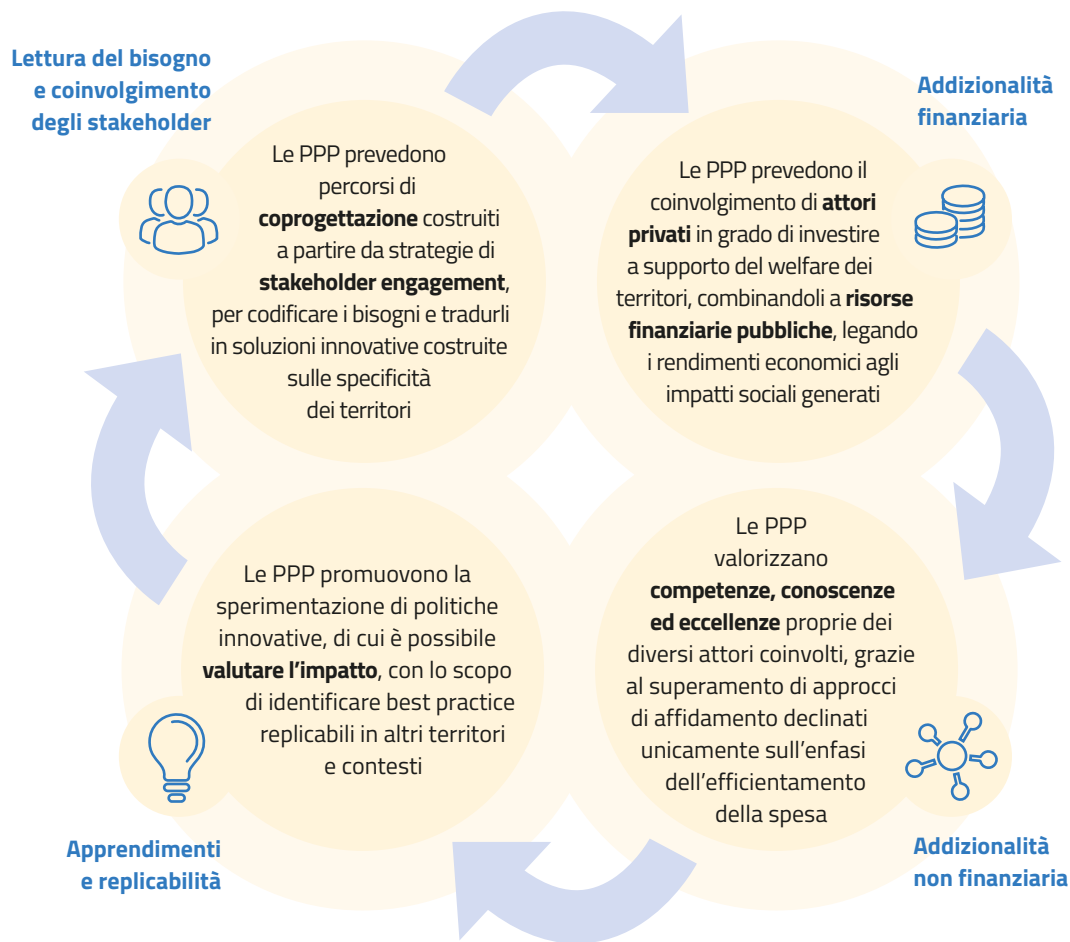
Lettura del bisogno e coinvolgimento degli stakeholder

Le PPP prevedono percorsi di coprogettazione costruiti a partire da strategie di stakeholder engagement, per codificare i bisogni e tradurli in soluzioni innovative costruite sulle specificità dei territori

Addizionalità finanziaria

Le PPP prevedono il coinvolgimento di attori privati in grado di investire a supporto del welfare dei territori, combinandoli a risorse finanziarie pubbliche, legando i rendimenti economici agli impatti sociali generati

Le PPP promuovono la sperimentazione di politiche innovative, di cui è possibile valutare l'impatto, con lo scopo di identificare best practice replicabili in altri territori e contesti

Le PPP valorizzano competenze, conoscenze ed eccellenze proprie dei diversi attori coinvolti, grazie al superamento di approcci di affidamento declinati unicamente sull'enfasi dell'efficientamento della spesa

Apprendimenti e replicabilità

Addizionalità non finanziaria